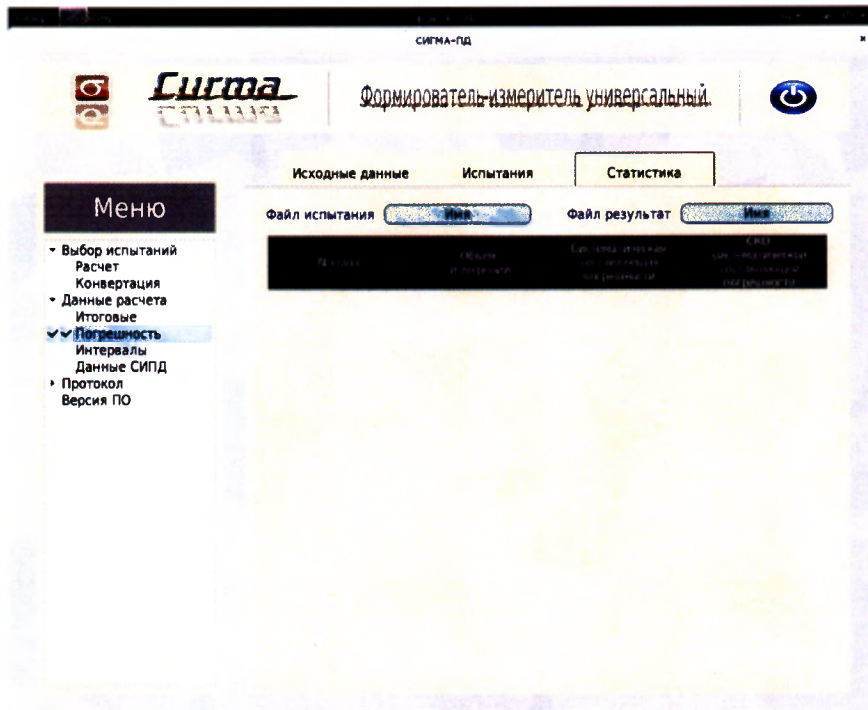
СИГМА-ПД

Сигма
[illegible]

Формирователь-измеритель универсальный

Исходные данные
Испытания
Статистика

Меню

Файл испытания
Имя
Файл результат
Имя

| № п/п | Объем выборки | Систематическая составляющая погрешности | СКО систематической составляющей погрешности |
|---|---|---|---|

▾ Выбор испытаний
Расчет
Конвертация
▾ Данные расчета
Итоговые
✔ Погрешность
Интервалы
Данные СИПД
▸ Протокол
Версия ПО